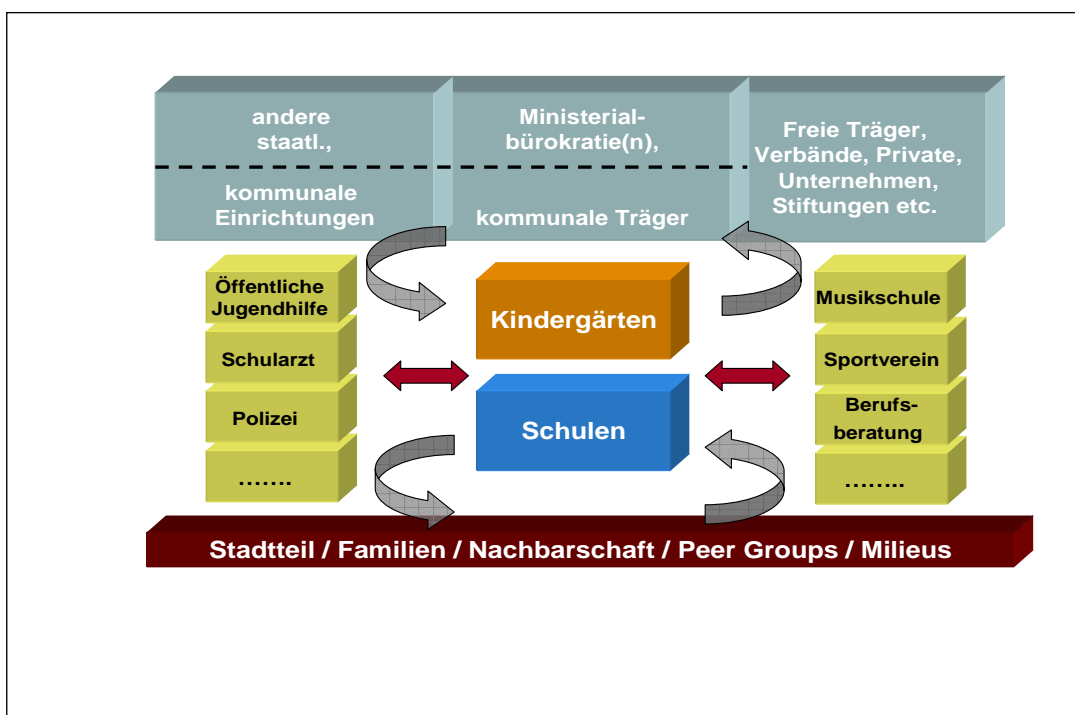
andere staatl.,

kommunale Einrichtungen

Ministerialbürokratie(n),

kommunale Träger

Freie Träger, Verbände, Private, Unternehmen, Stiftungen etc.

Öffentliche Jugendhilfe

Schularzt

Polizei

…….

Kindergärten

Schulen

Musikschule

Sportverein

Berufsberatung

……..

Stadtteil / Familien / Nachbarschaft / Peer Groups / Milieus